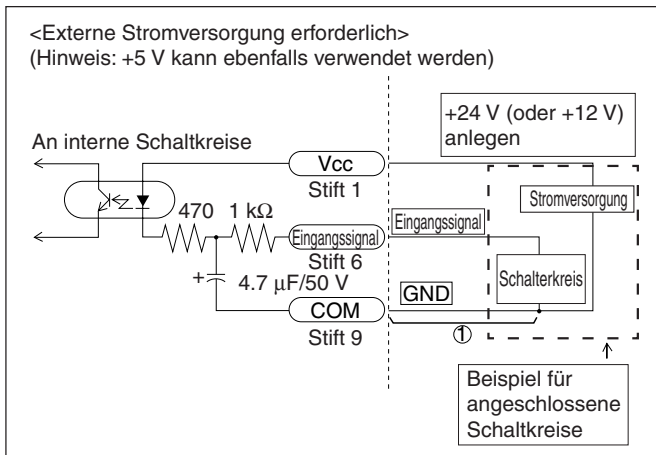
<Externe Stromversorgung erforderlich>
(Hinweis: +5 V kann ebenfalls verwendet werden)

+24 V (oder +12 V) anlegen

An interne Schaltkreise

Vcc
Stift 1

470 1 kΩ

Eingangssignal
Stift 6

Eingangssignal

Stromversorgung

+ 4.7 µF/50 V

GND

Schalterkreis

COM
Stift 9

①

Beispiel für angeschlossene Schaltkreise